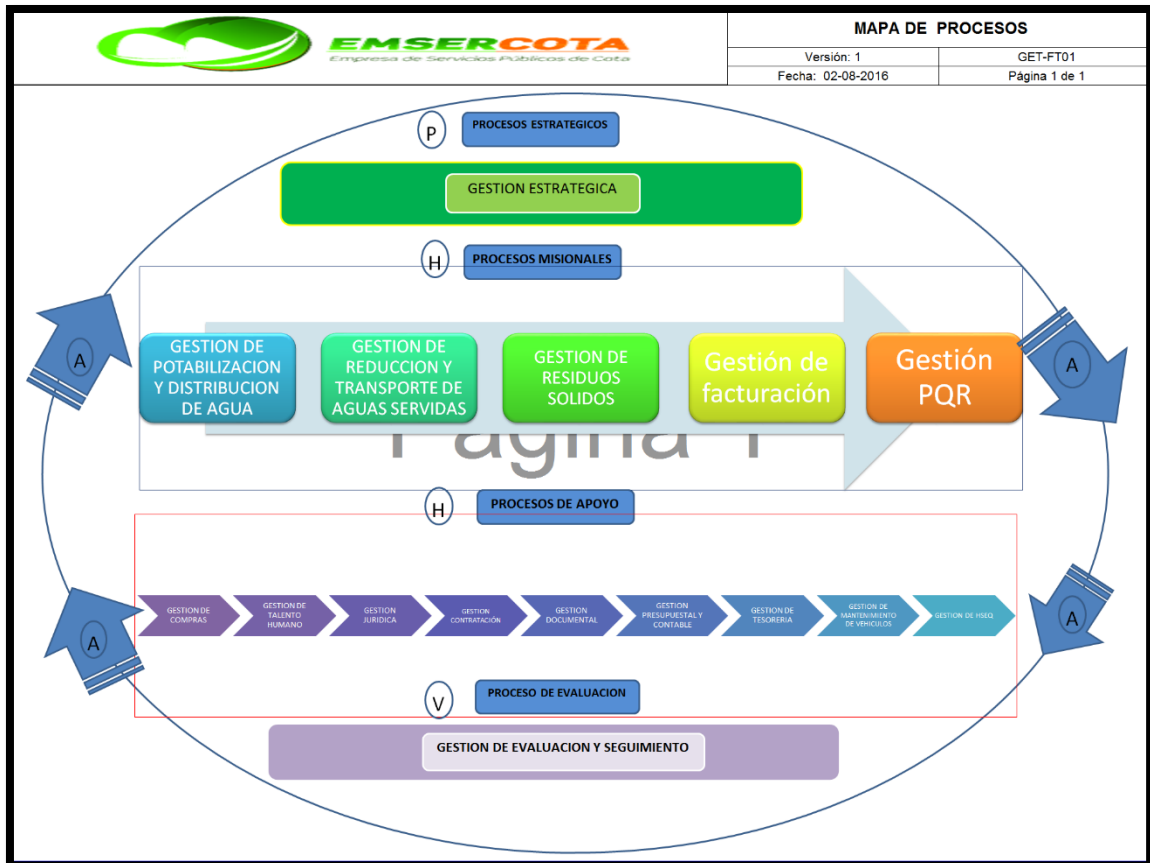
EMSERCOTA
Empresa de Servicios Públicos de Cota

| MAPA DE PROCESOS | |
|---|---|
| Versión: 1 | GET-FT01 |
| Fecha: 02-08-2016 | Página 1 de 1 |

P

PROCESOS ESTRATEGICOS

GESTION ESTRATEGICA

H

PROCESOS MISIONALES

A

GESTION DE POTABILIZACION Y DISTRIBUCION DE AGUA

GESTION DE REDUCCION Y TRANSPORTE DE AGUAS SERVIDAS

GESTION DE RESIDUOS SOLIDOS

Gestión de facturación

Gestión PQR

A

Página 1

H

PROCESOS DE APOYO

A

GESTION DE COMPRAS

GESTION DE TALENTO HUMANO

GESTION JURIDICA

GESTION CONTRATACIÓN

GESTION DOCUMENTAL

GESTION PRESUPUESTAL Y CONTABLE

GESTION DE TESORERIA

GESTION DE MANTENIMIENTO DE VEHICULOS

GESTION DE HSEQ

A

V

PROCESO DE EVALUACION

GESTION DE EVALUACION Y SEGUIMIENTO